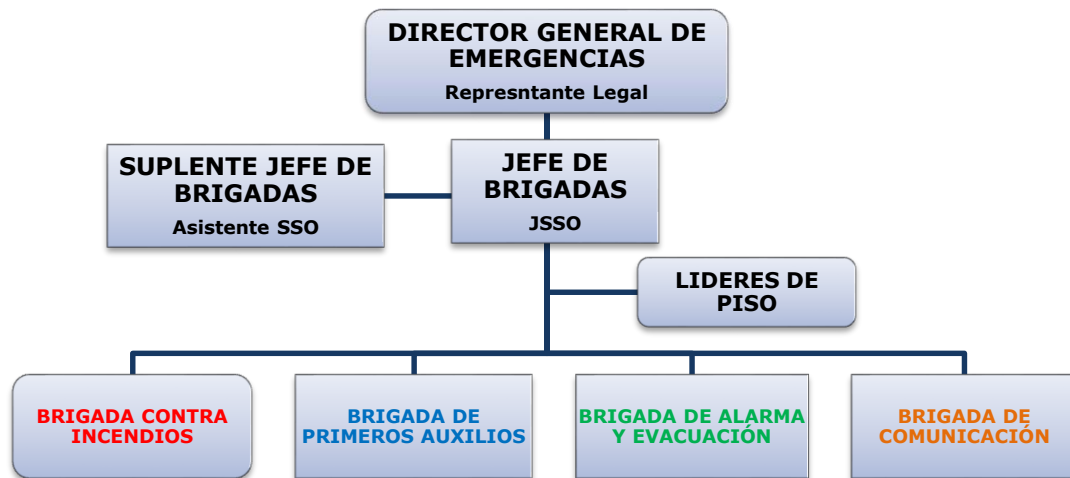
DIRECTOR GENERAL DE EMERGENCIAS
Represntante Legal

SUPLENTE JEFE DE BRIGADAS
Asistente SSO

JEFE DE BRIGADAS
JSSO

LIDERES DE PISO

BRIGADA CONTRA INCENDIOS

BRIGADA DE PRIMEROS AUXILIOS

BRIGADA DE ALARMA Y EVACUACIÓN

BRIGADA DE COMUNICACIÓN